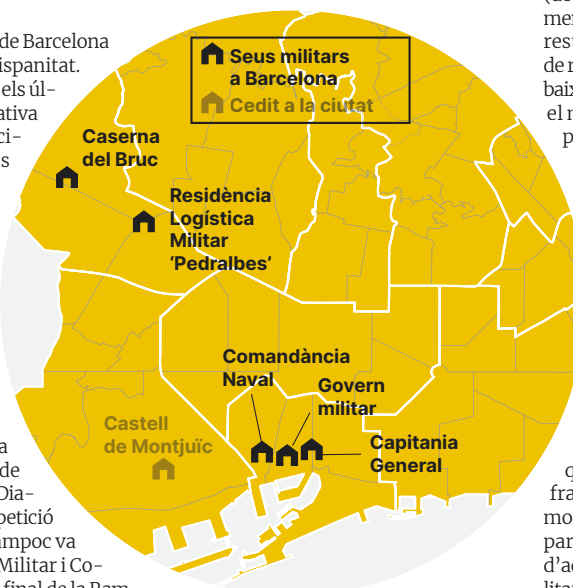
de Barcelona
ispanitat.
els úl-
ativa
ci-
s

a
de
Dia-
petició
mpoc va
Militar i Co-
final de la Ram

(d
mer
rest
de m
baix
el r
p

q
fra
mo
par
d'ac
lita

Seus militars a Barcelona
Cedit a la ciutat

Caserna del Bruc
Residència Logística Militar 'Pedralbes'
Comandància Naval
Govern militar
Capitania General
Castell de Montjuïc